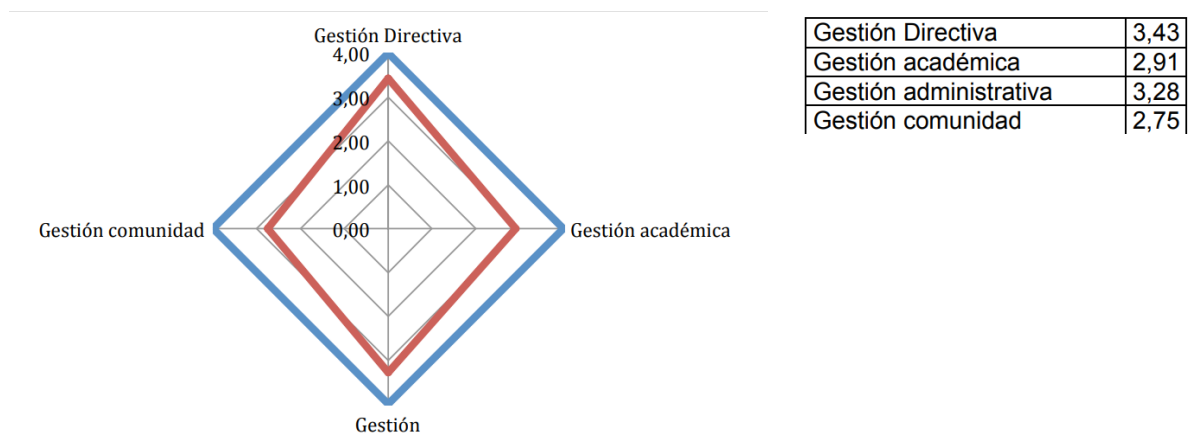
Gestión Directiva
4,00
3,00
2,00
1,00
0,00
Gestión comunidad
Gestión académica
Gestión

| Gestión Directiva | 3,43 |
|---|---|
| Gestión académica | 2,91 |
| Gestión administrativa | 3,28 |
| Gestión comunidad | 2,75 |